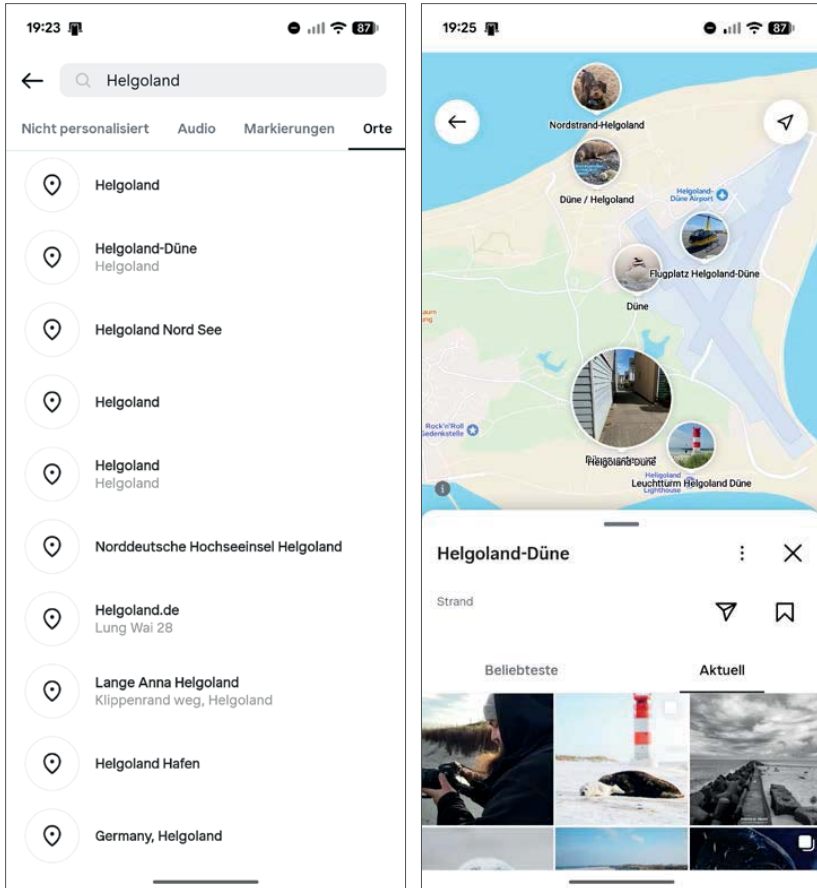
19:23 87

←  Helgoland

Nicht personalisiert  Audio  Markierungen  Orte

Helgoland

Helgoland-Düne
Helgoland

Helgoland Nord See

Helgoland

Helgoland
Helgoland

Norddeutsche Hochseeinsel Helgoland

Helgoland.de
Lung Wai 28

Lange Anna Helgoland
Klippenrand weg, Helgoland

Helgoland Hafen

Germany, Helgoland

19:25 87

Nordstrand-Helgoland

Düne / Helgoland

Helgoland-Düne Airport

Flugplatz Helgoland-Düne

Düne

Rock'n'Roll Gedenkstelle

Helgoland Düne

Leuchtturm Helgoland Düne

Helgoland Lighthouse

Helgoland-Düne

Strand

Beliebteste  Aktuell